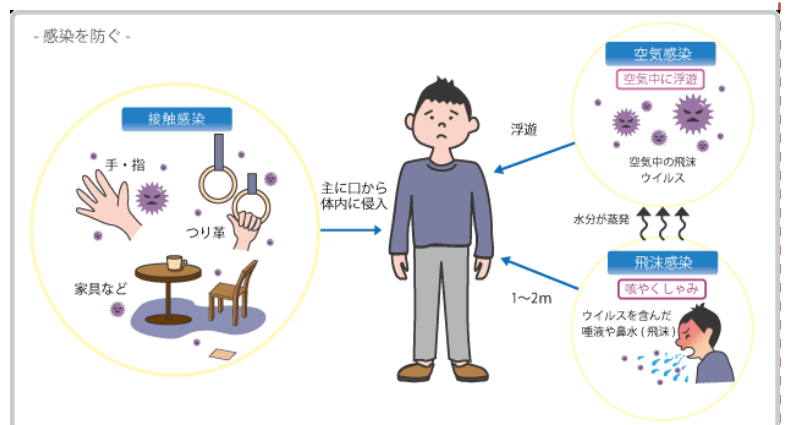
- 感染を防ぐ -

接触感染

手・指

つり革

家具など

主に口から
体内に侵入

浮遊

空気感染

空気中に浮遊

空気中の飛沫
ウイルス

水分が蒸発

1~2m

飛沫感染

咳やくしゃみ

ウイルスを含んだ
唾液や鼻水（飛沫）